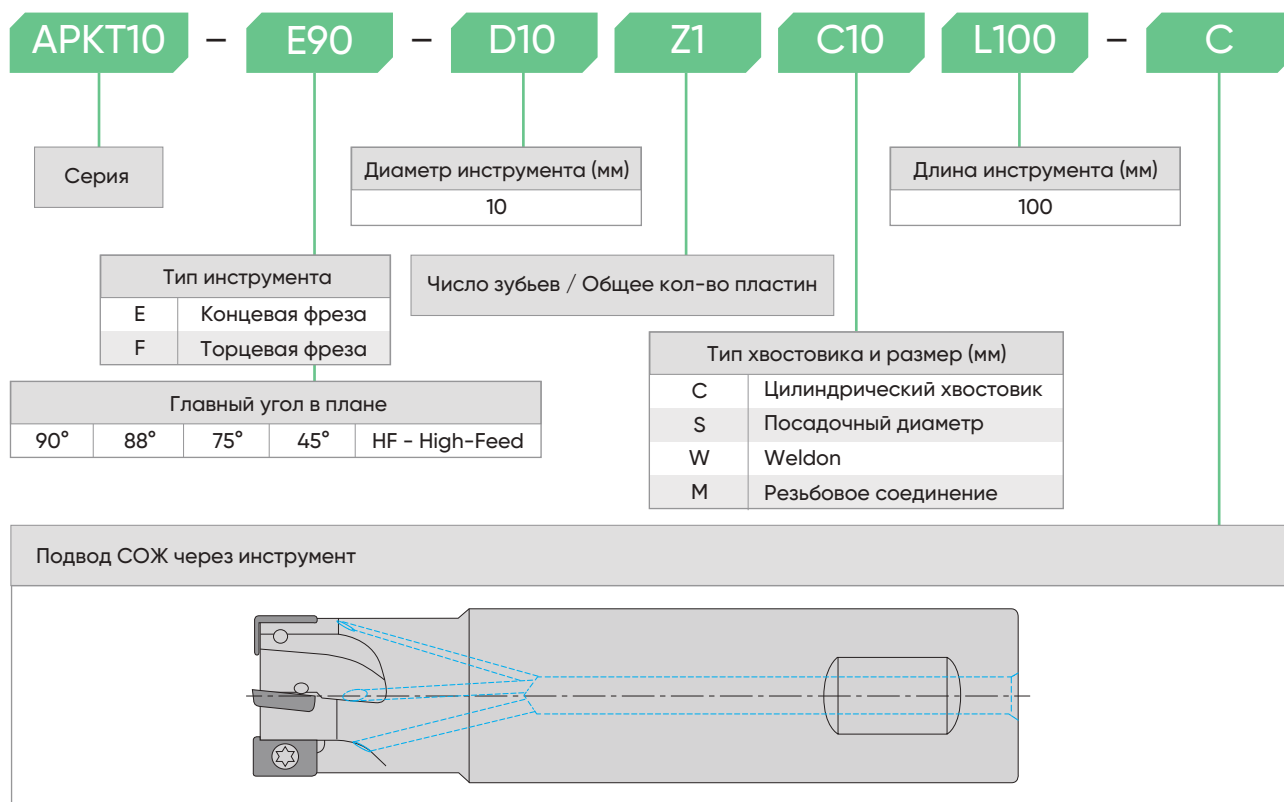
APKT10 – E90 – D10 Z1 C10 L100 – C

Серия

Диаметр инструмента (мм)
10

Длина инструмента (мм)
100

| Тип инструмента | |
|---|---|
| E | Концевая фреза |
| F | Торцевая фреза |

Число зубьев / Общее кол-во пластин

| Главный угол в плане | | | | |
|---|---|---|---|---|
| 90° | 88° | 75° | 45° | HF - High-Feed |

| Тип хвостовика и размер (мм) | |
|---|---|
| C | Цилиндрический хвостовик |
| S | Посадочный диаметр |
| W | Weldon |
| M | Резьбовое соединение |

Подвод СОЖ через инструмент